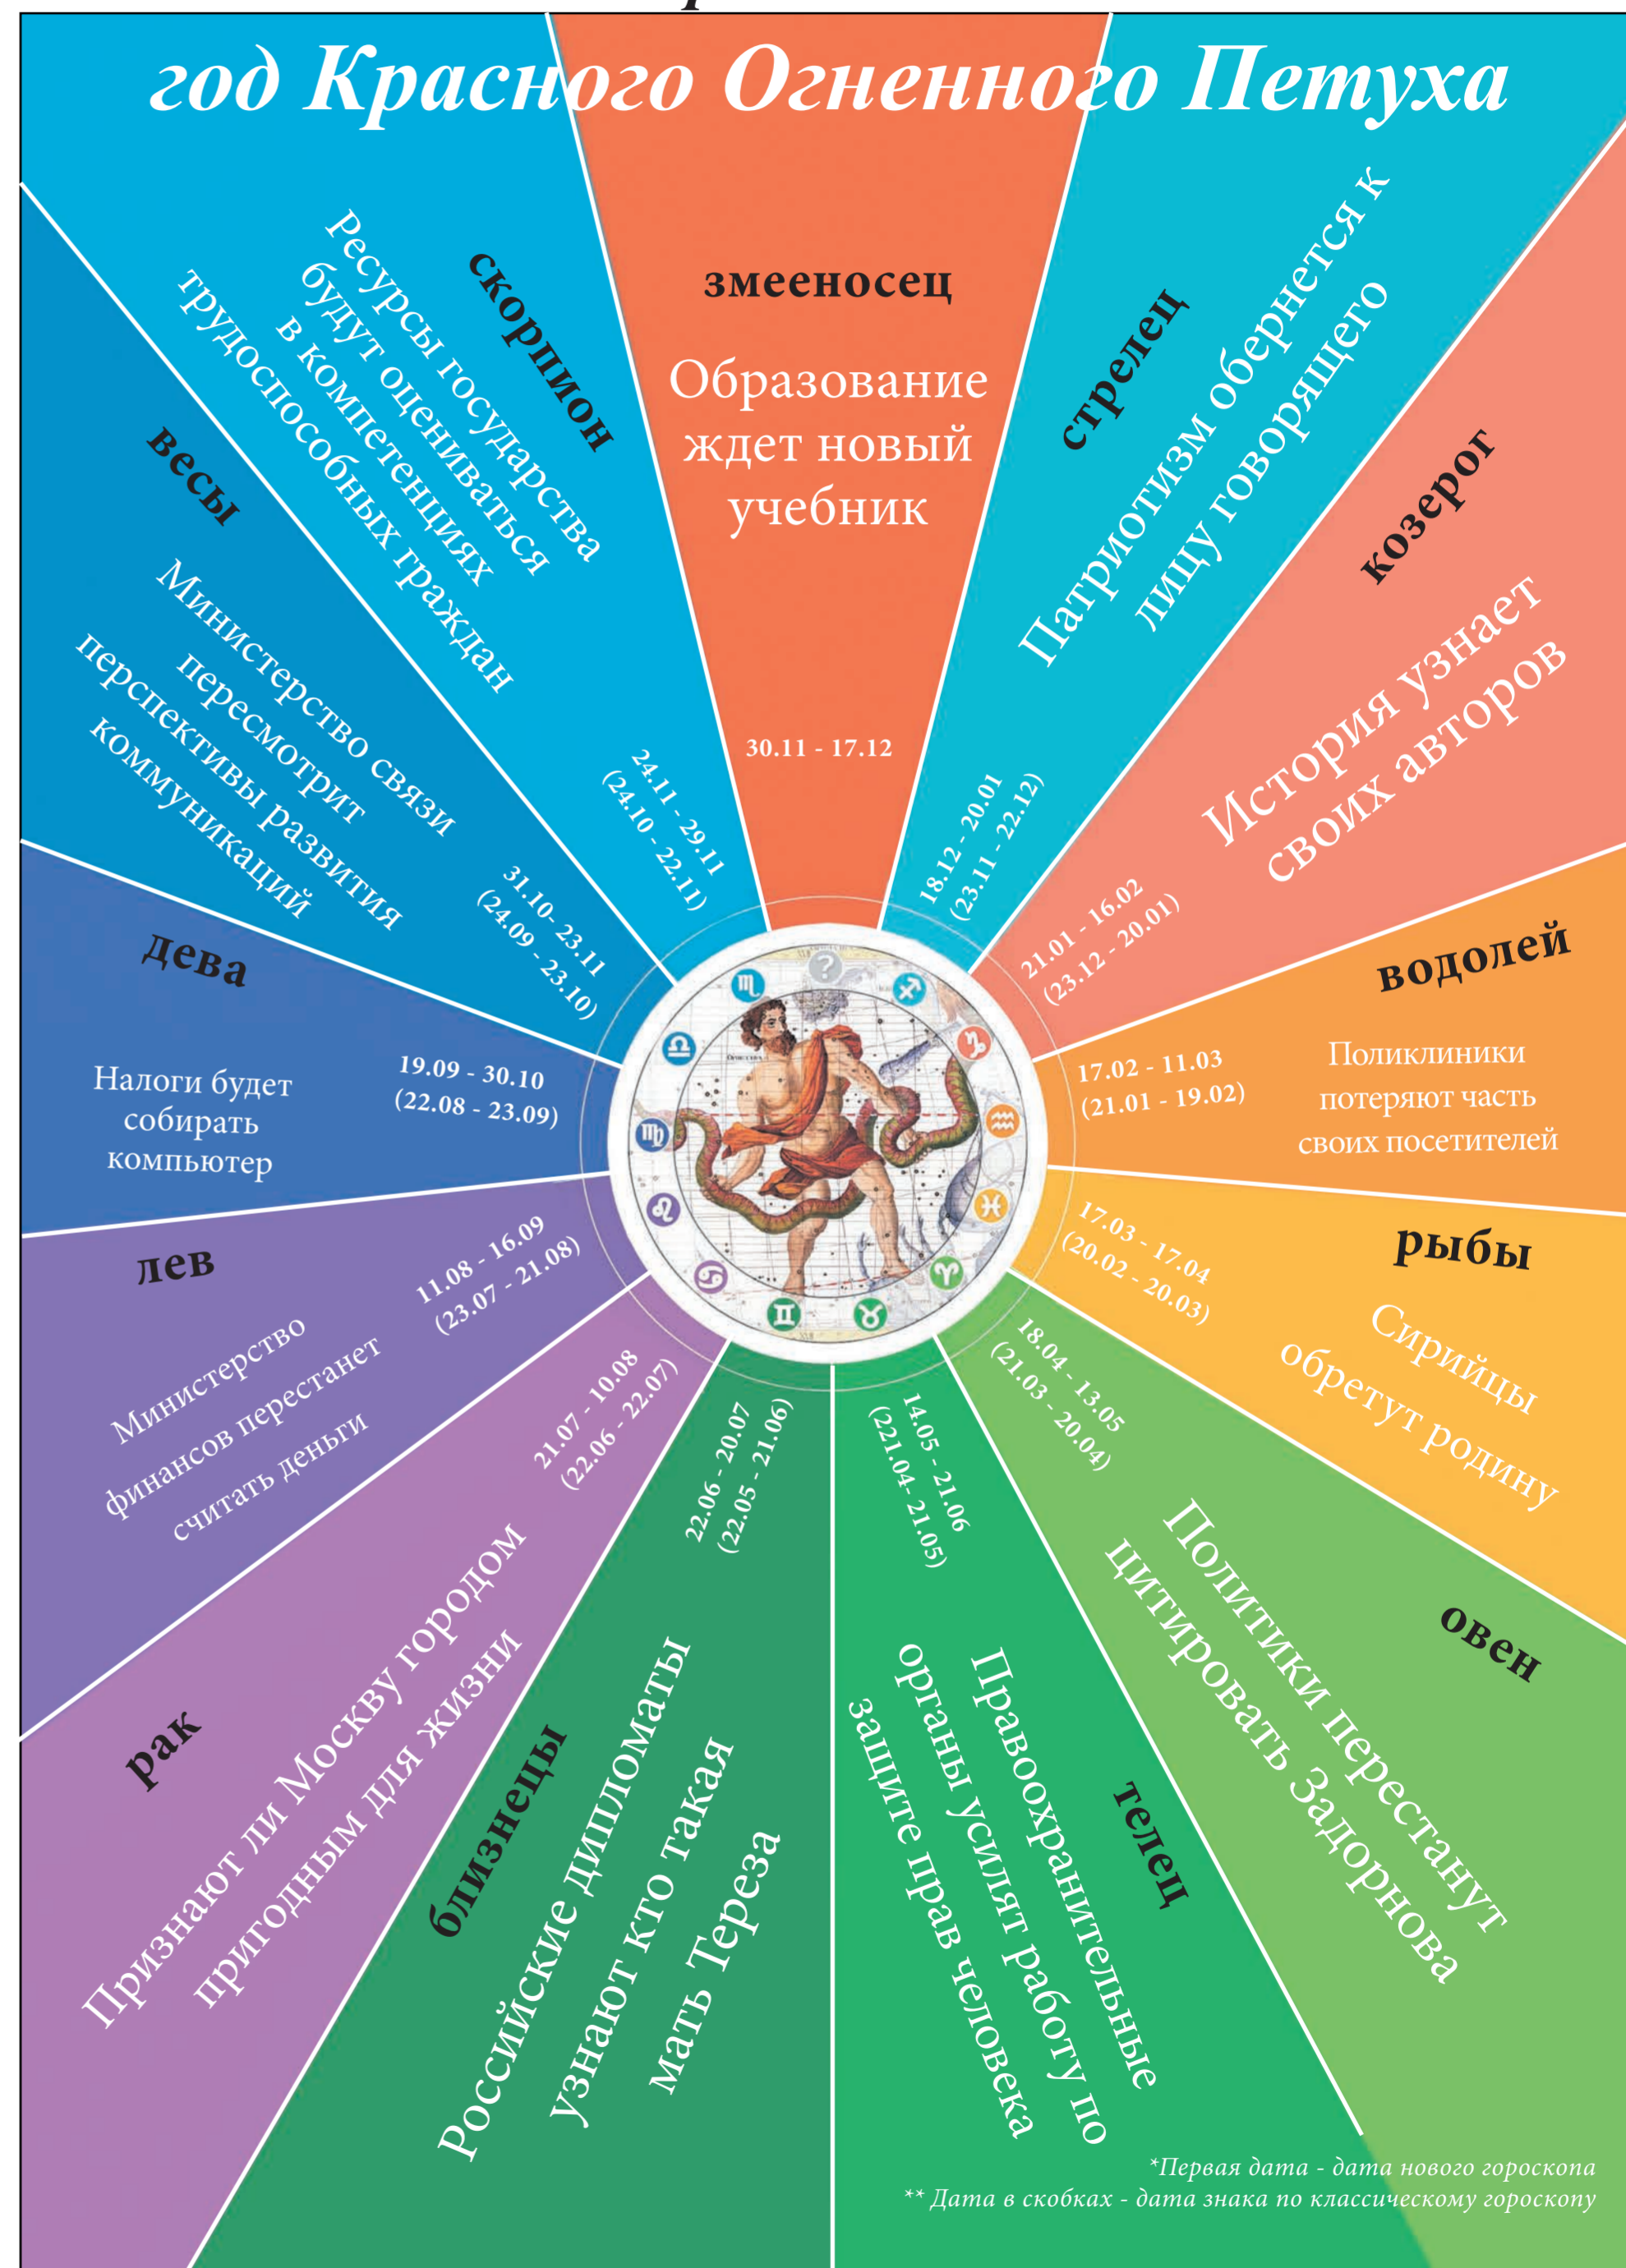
год Красного Огненного Петуха

змееносец

Образование ждет новый учебник

30.11 - 17.12

стрелец

Патриотизм обернется к лицу говорящего

18.12 - 20.01 (23.11 - 22.12)

козерог

История узнает своих авторов

21.01 - 16.02 (23.12 - 20.01)

водолей

Поликлиники потеряют часть своих посетителей

17.02 - 11.03 (21.01 - 19.02)

рыбы

Сирийцы обретут родину

17.03 - 17.04 (20.02 - 20.03)

овен

Политики перестанут цитировать Задорнова

18.04 - 13.05 (21.03 - 20.04)

телец

Правоохранительные органы усилят работу по защите прав человека

14.05 - 21.06 (221.04- 21.05)

близнецы

Российские дипломаты узнают кто такая мать Тереза

22.06 - 20.07 (22.05 - 21.06)

рак

Признают ли Москву городом пригодным для жизни

21.07 - 10.08 (22.06 - 22.07)

лев

Министерство финансов перестанет считать деньги

11.08 - 16.09 (23.07 - 21.08)

дева

Налоги будет собирать компьютер

19.09 - 30.10 (22.08 - 23.09)

весы

Министерство связи пересмотрит перспективы развития коммуникаций

31.10 - 23.11 (24.09 - 23.10)

скорпион

Ресурсы государства будут оцениваться в компетенциях трудоспособных граждан

24.11 - 29.11 (24.10 - 22.11)

*Первая дата - дата нового гороскопа
** Дата в скобках - дата знака по классическому гороскопу